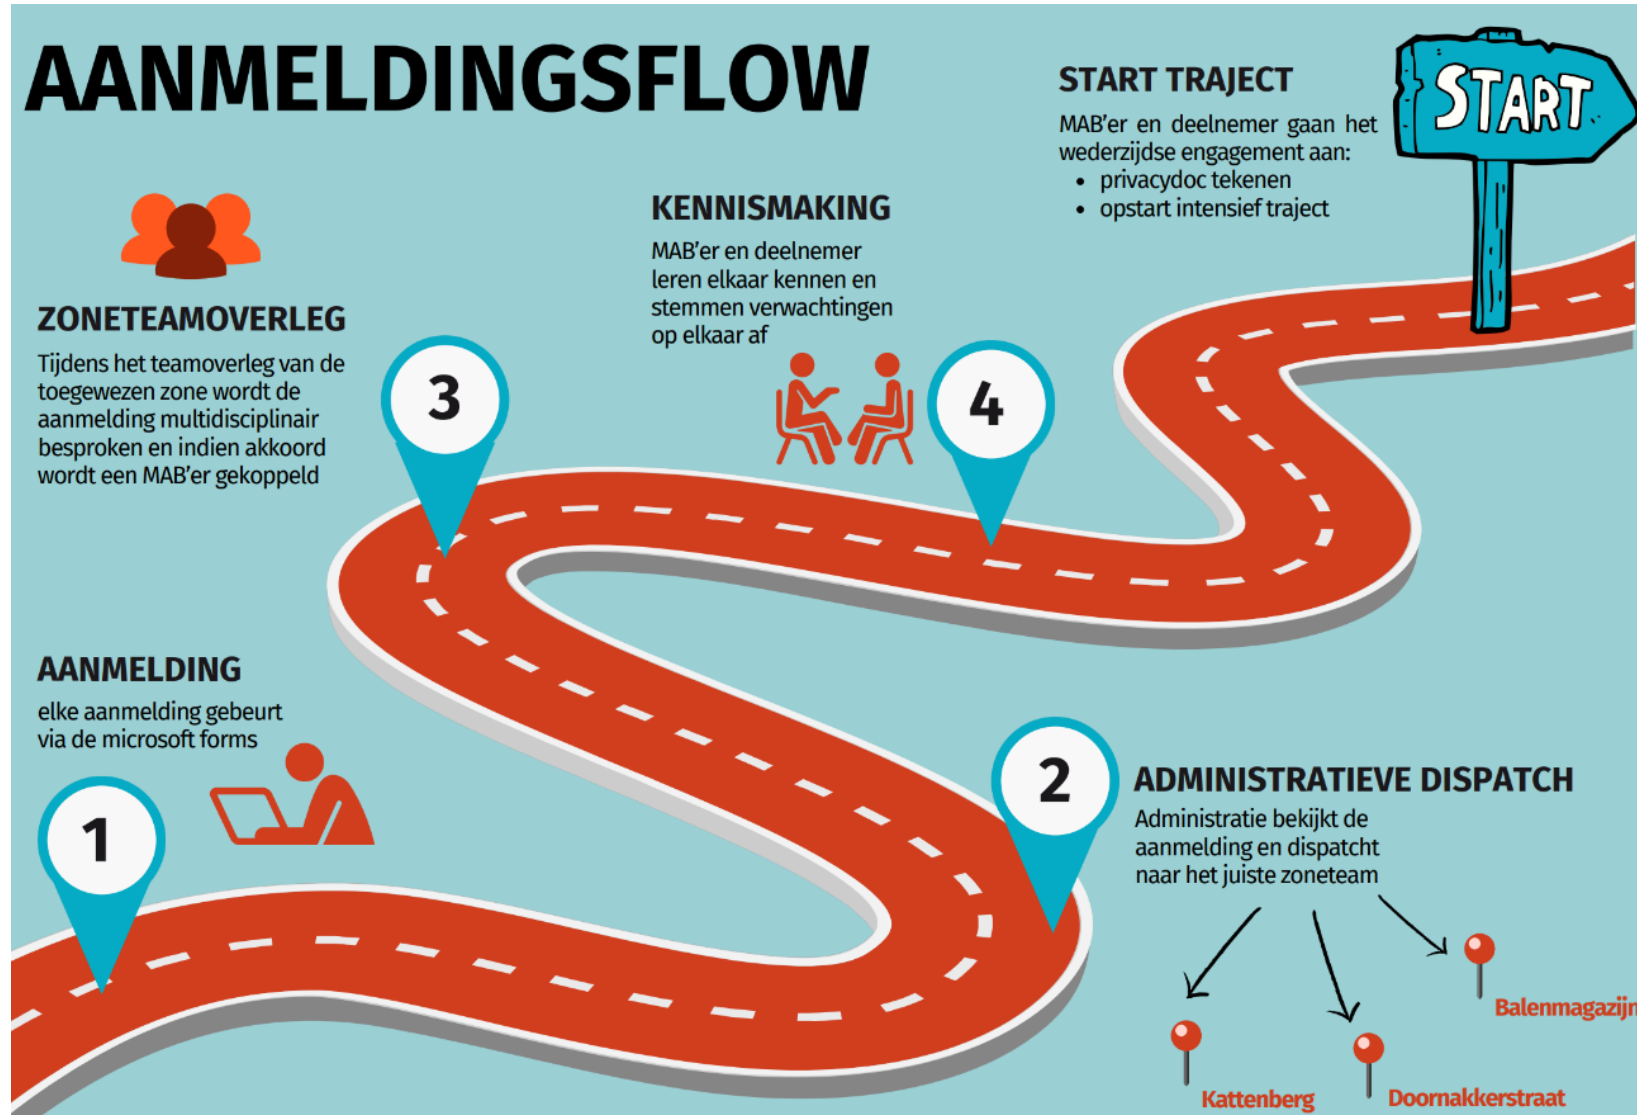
AANMELDINGSFLOW

START TRAJECT
MAB'er en deelnemer gaan het wederzijdse engagement aan:
• privacydoc tekenen
• opstart intensief traject

START

KENNISMAKING
MAB'er en deelnemer leren elkaar kennen en stemmen verwachtingen op elkaar af

ZONETEAMOVERLEG
Tijdens het teamoverleg van de toegewezen zone wordt de aanmelding multidisciplinair besproken en indien akkoord wordt een MAB'er gekoppeld

3

4

AANMELDING
elke aanmelding gebeurt via de microsoft forms

1

2

ADMINISTRATIEVE DISPATCH
Administratie bekijkt de aanmelding en dispatcht naar het juiste zoneteam

Balenmagazijn

Kattenberg

Doornakkerstraat